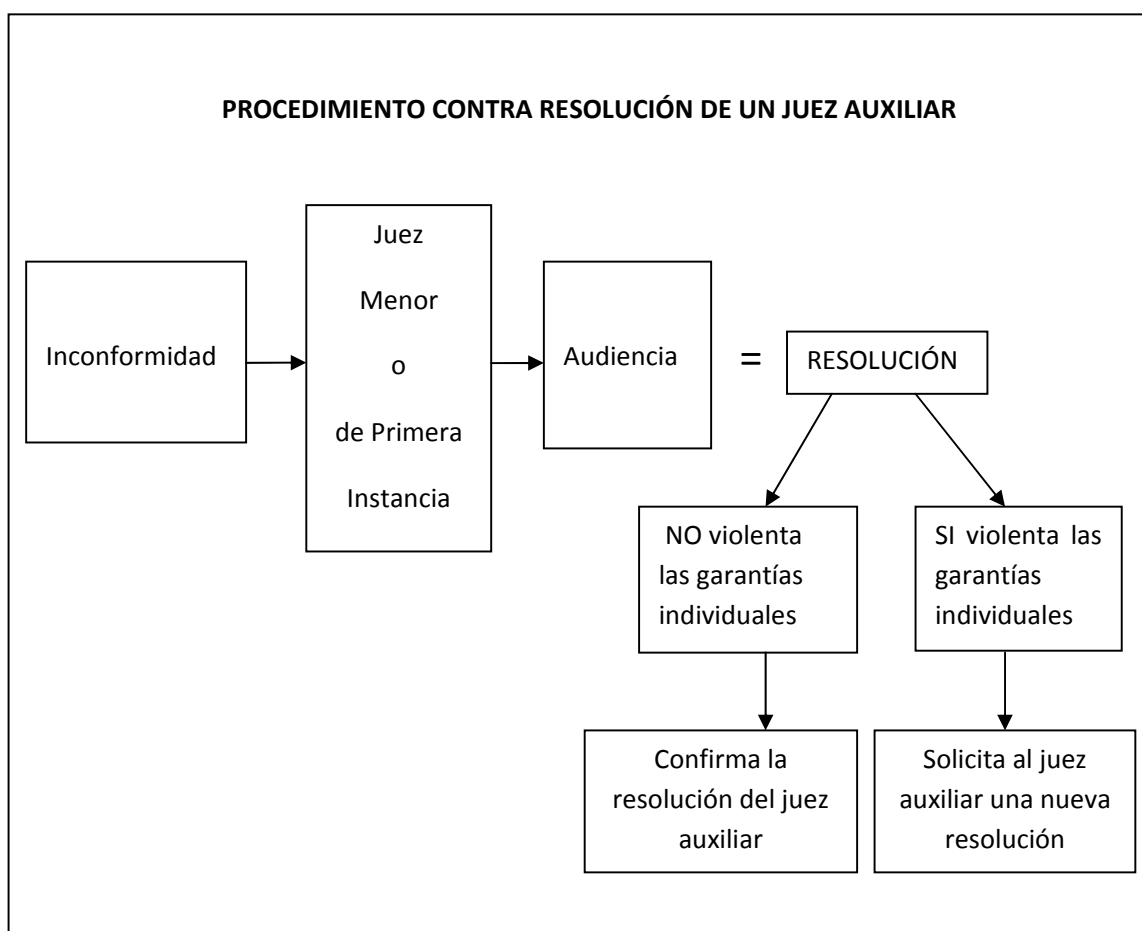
PROCEDIMIENTO CONTRA RESOLUCIÓN DE UN JUEZ AUXILIAR

Inconformidad

Juez Menor o de Primera Instancia

Audiencia

=

RESOLUCIÓN

NO violenta las garantías individuales

SI violenta las garantías individuales

Confirma la resolución del juez auxiliar

Solicita al juez auxiliar una nueva resolución